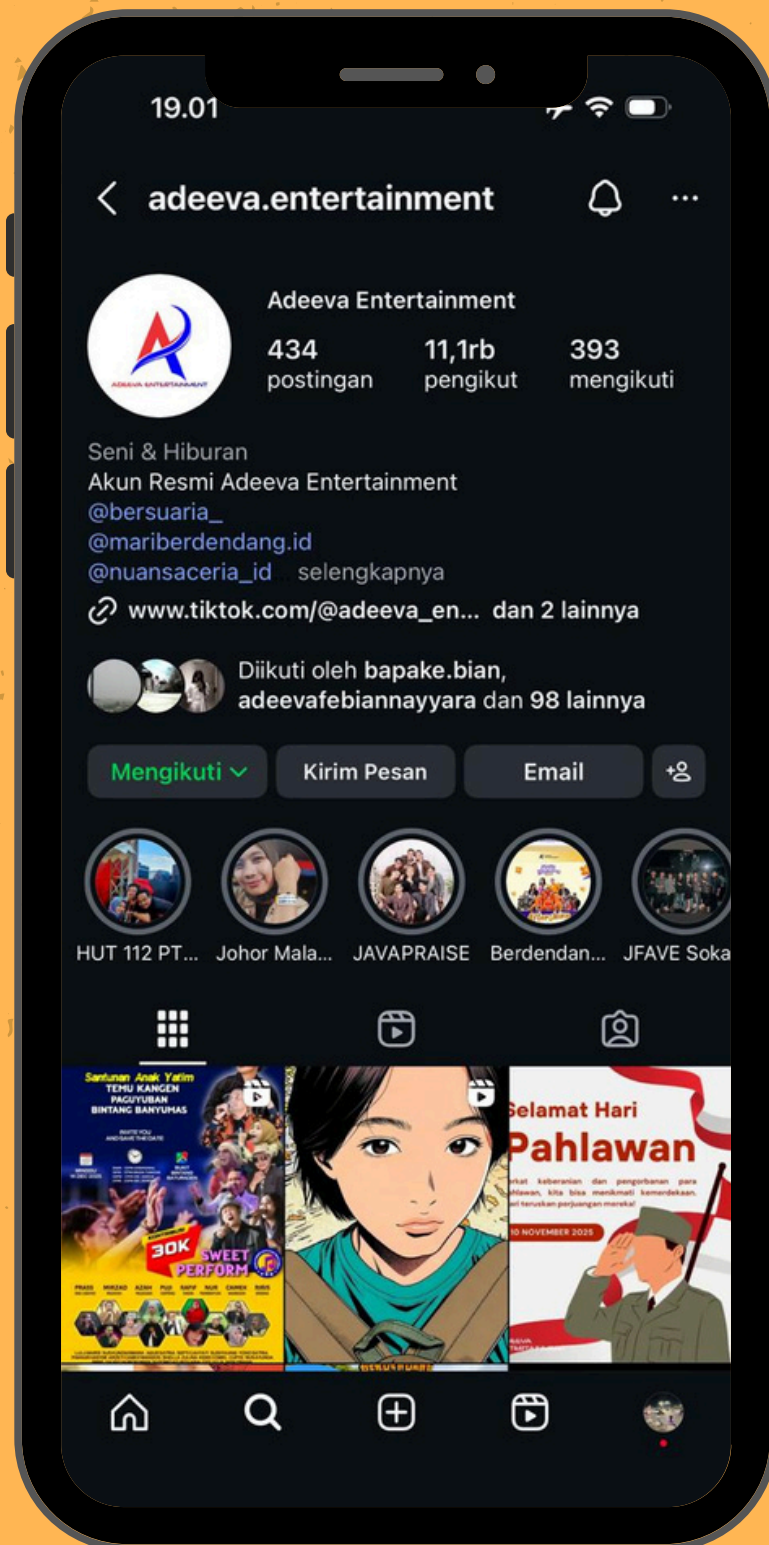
19.01

adeeva.entertainment

ADEEVA ENTERTAINMENT

Adeeva Entertainment

434
postingan

11,1rb
pengikut

393
mengikuti

Seni & Hiburan
Akun Resmi Adeeva Entertainment
@bersuaria_
@mariberdendang.id
@nuansaceria_id ... selengkapnya

www.tiktok.com/@adeeva_en... dan 2 lainnya

Diikuti oleh bapake.bian, adeevafebiannayyara dan 98 lainnya

Mengikuti
Kirim Pesan
Email

HUT 112 PT...
Johor Mala...
JAVAPRAISE
Berdendan...
JFAVE Soka

Santunan Anak Yatim
TEMU KANGEN
PAGUYUBAN
BINTANG BANYUMAS
30K
SWEET PERFORM

Selamat Hari
Pahlawan
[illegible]
10 NOVEMBER 2025